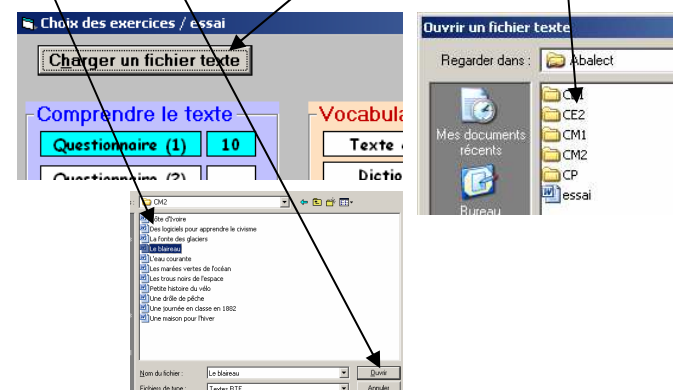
Choix des exercices / essai

Charger un fichier texte

Comprendre le texte

Questionnaire (1)

10

Questionnaire (2)

Vocabula

Texte

Dictio

Ouvrir un fichier texte

Regarder dans :

Abalect

C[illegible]

CE2

CM1

CM2

CP

essai

Mes documents récents

Bureau

CM2

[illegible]ôte d'Ivoire

Des logiciels pour apprendre le civisme

La fonte des glaciers

Le blaireau

L'eau courante

Les marées vertes de l'océan

Les trous noirs de l'espace

Petite histoire du vélo

Une drôle de pêche

Une journée en classe en 1882

Une maison pour l'hiver

Nom du fichier :

Le blaireau

Ouvrir

Fichiers de type :

Textes RTF

Annuler